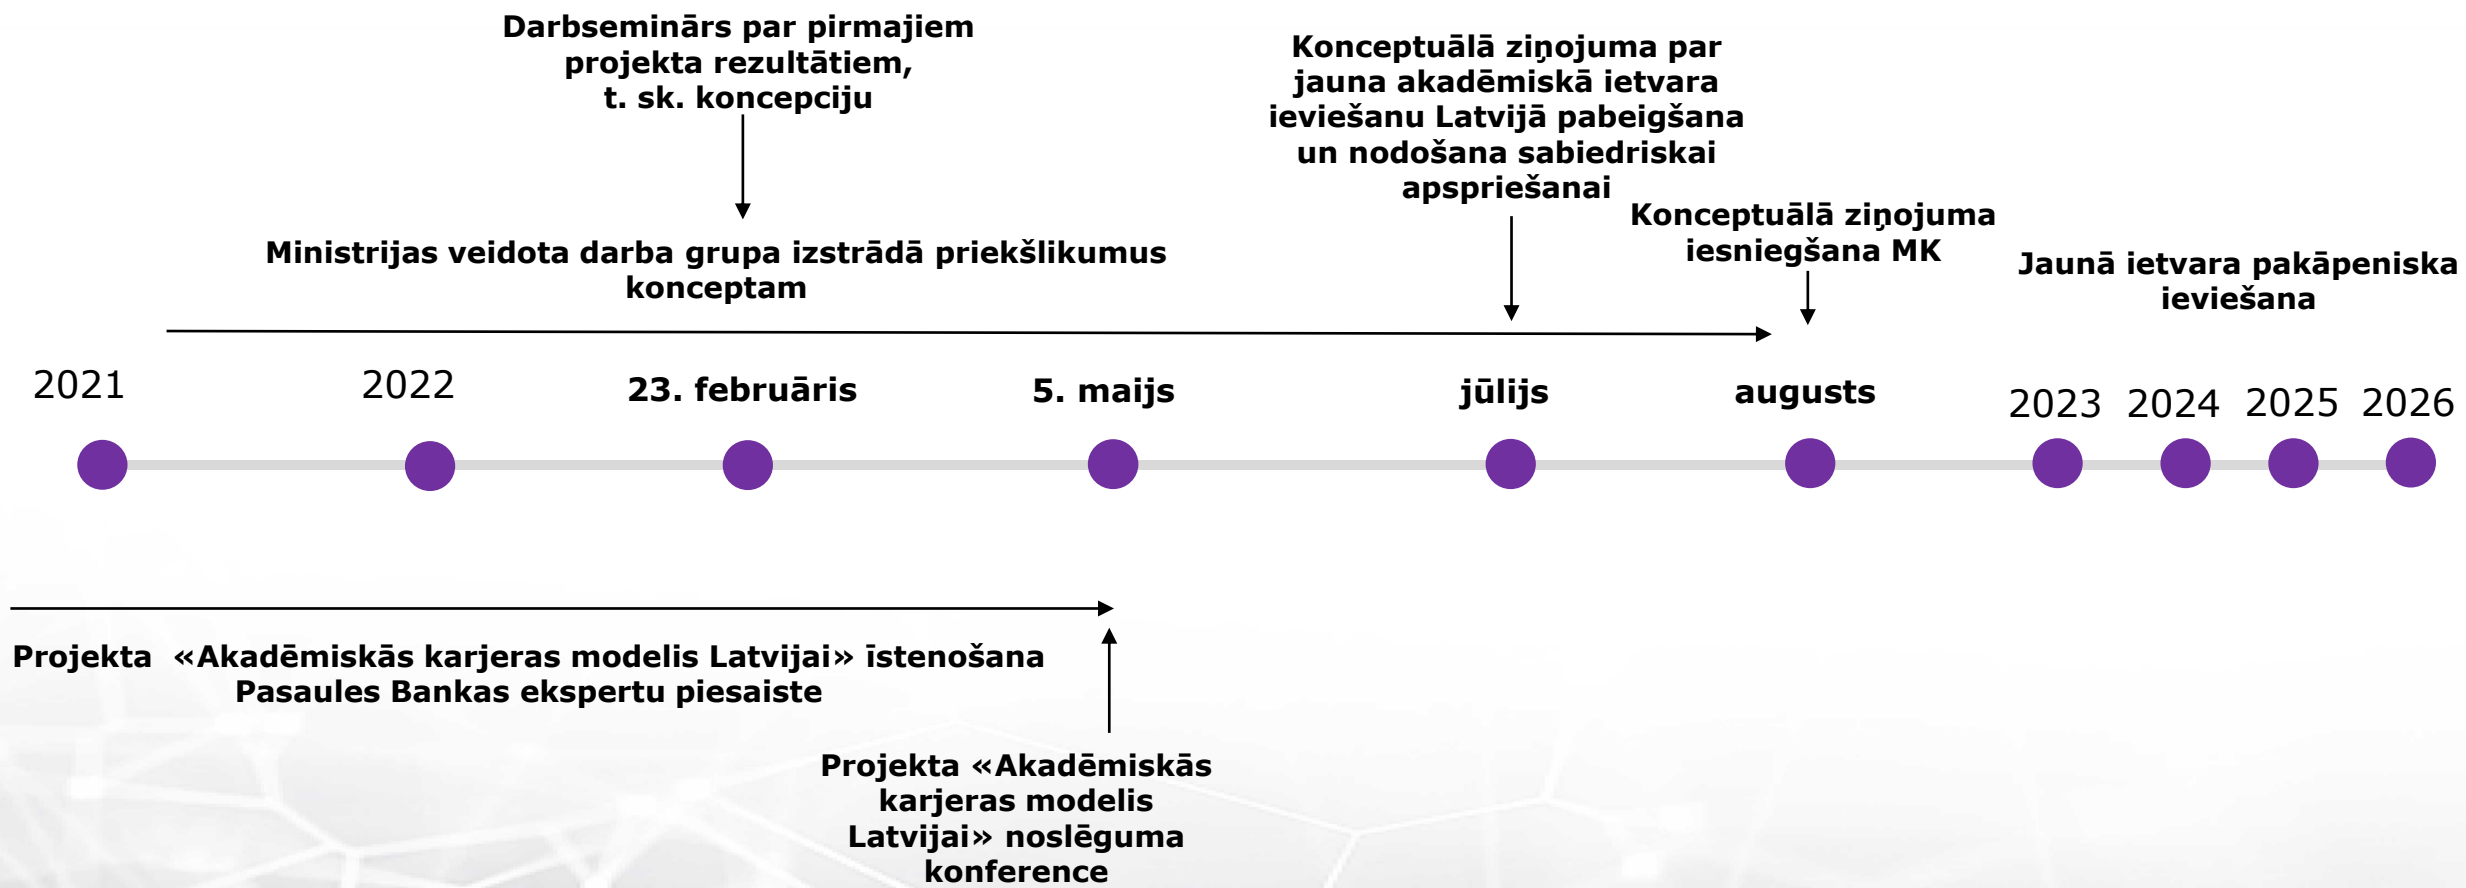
Darbseminārs par pirmajiem projekta rezultātiem, t. sk. koncepciju

Konceptuālā ziņojuma par jauna akadēmiskā ietvara ieviešanu Latvijā pabeigšana un nodošana sabiedriskai apspriešanai

Konceptuālā ziņojuma iesniegšana MK

Ministrijas veidota darba grupa izstrādā priekšlikumus konceptam

Jaunā ietvara pakāpeniska ieviešana

2021

2022

23. februāris

5. maijs

jūlijs

augusts

2023

2024

2025

2026

Projekta «Akadēmiskās karjeras modelis Latvijai» īstenošana Pasaules Bankas ekspertu piesaiste

Projekta «Akadēmiskās karjeras modelis Latvijai» noslēguma konference